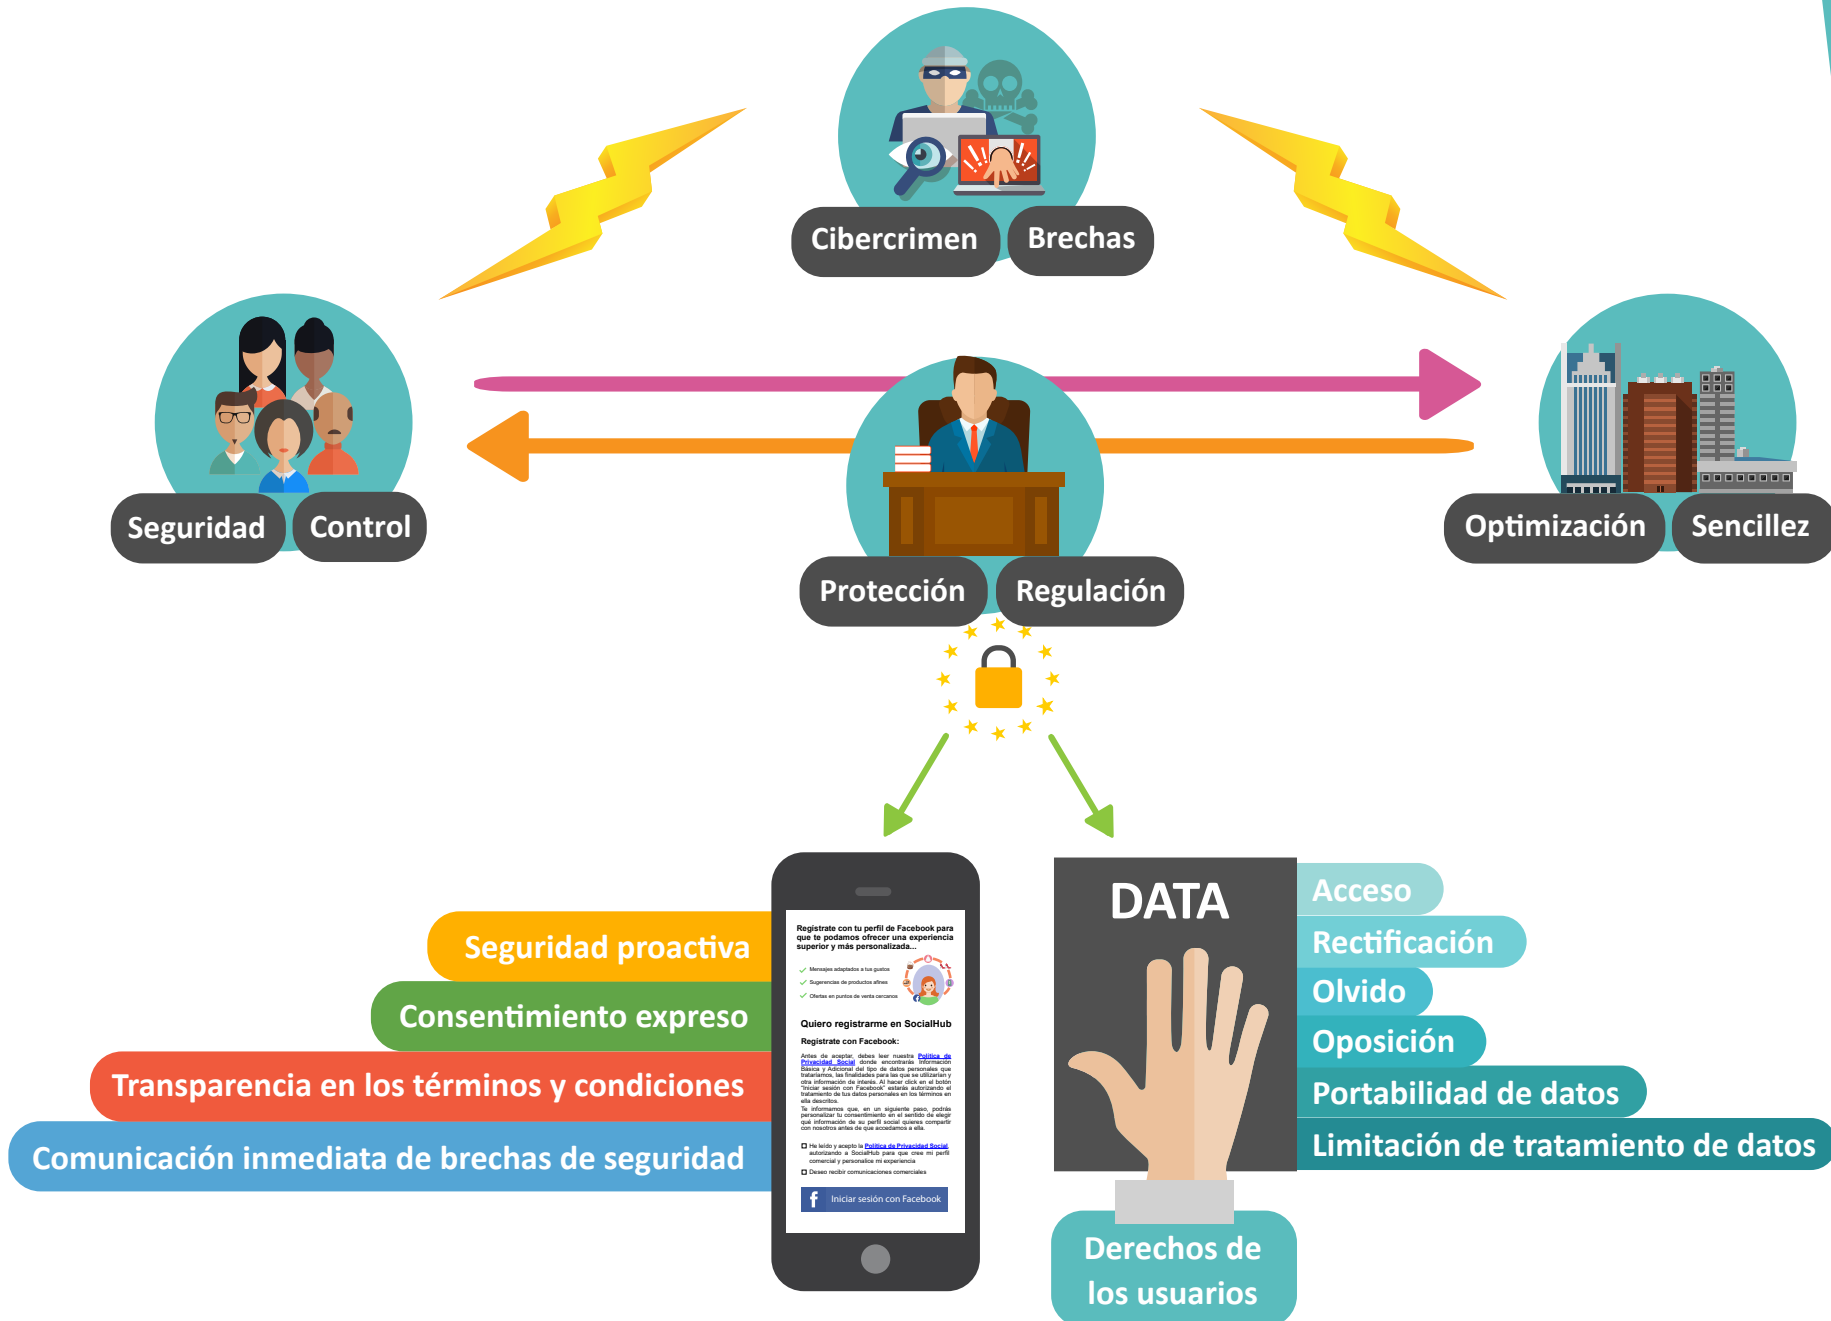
Cibercrimen
Brechas

Seguridad
Control

Protección
Regulación

Optimización
Sencillez

Seguridad proactiva
Consentimiento expreso
Transparencia en los términos y condiciones
Comunicación inmediata de brechas de seguridad

Regístrate con tu perfil de Facebook para que te podamos ofrecer una experiencia superior y más personalizada...

Mensajes adaptados a tus gustos
Sugerencias de productos afines
Ofertas en puntos de venta cercanos

Quiero registrarme en SocialHub
Regístrate con Facebook:

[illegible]

He leído y acepto la Política de Privacidad Social, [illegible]
Deseo recibir comunicaciones comerciales

Iniciar sesión con Facebook

DATA

Acceso
Rectificación
Olvido
Oposición
Portabilidad de datos
Limitación de tratamiento de datos

Derechos de los usuarios